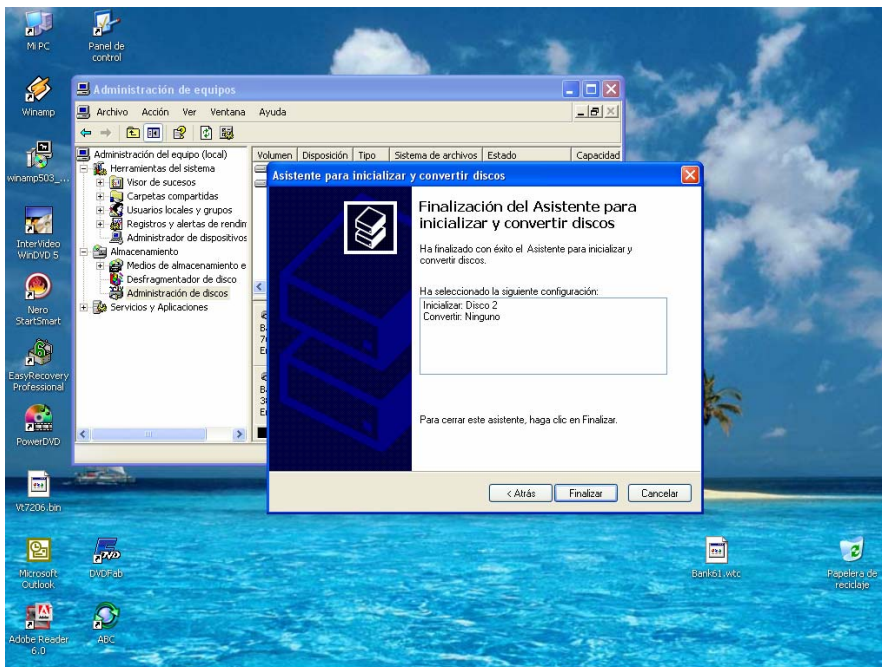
Mi PC

Panel de control

Winamp

winamp503_...

InterVideo WinDVD 5

Nero StartSmart

EasyRecovery Professional

PowerDVD

Vt7206.bin

Microsoft Outlook

DVDFab

Adobe Reader 6.0

ABC

Bank61.wtc

Papelera de reciclaje

Administración de equipos

Archivo Acción Ver Ventana Ayuda

Administración del equipo (local)
Herramientas del sistema
Visor de sucesos
Carpetas compartidas
Usuarios locales y grupos
Registros y alertas de rendim
Administrador de dispositivos
Almacenamiento
Medios de almacenamiento e
Desfragmentador de disco
Administración de discos
Servicios y Aplicaciones

| Volumen | Disposición | Tipo | Sistema de archivos | Estado | Capacidad |
|---|---|---|---|---|---|

Asistente para inicializar y convertir discos

Finalización del Asistente para inicializar y convertir discos

Ha finalizado con éxito el Asistente para inicializar y convertir discos.

Ha seleccionado la siguiente configuración:
Inicializar: Disco 2
Convertir: Ninguno

Para cerrar este asistente, haga clic en Finalizar.

< Atrás Finalizar Cancelar